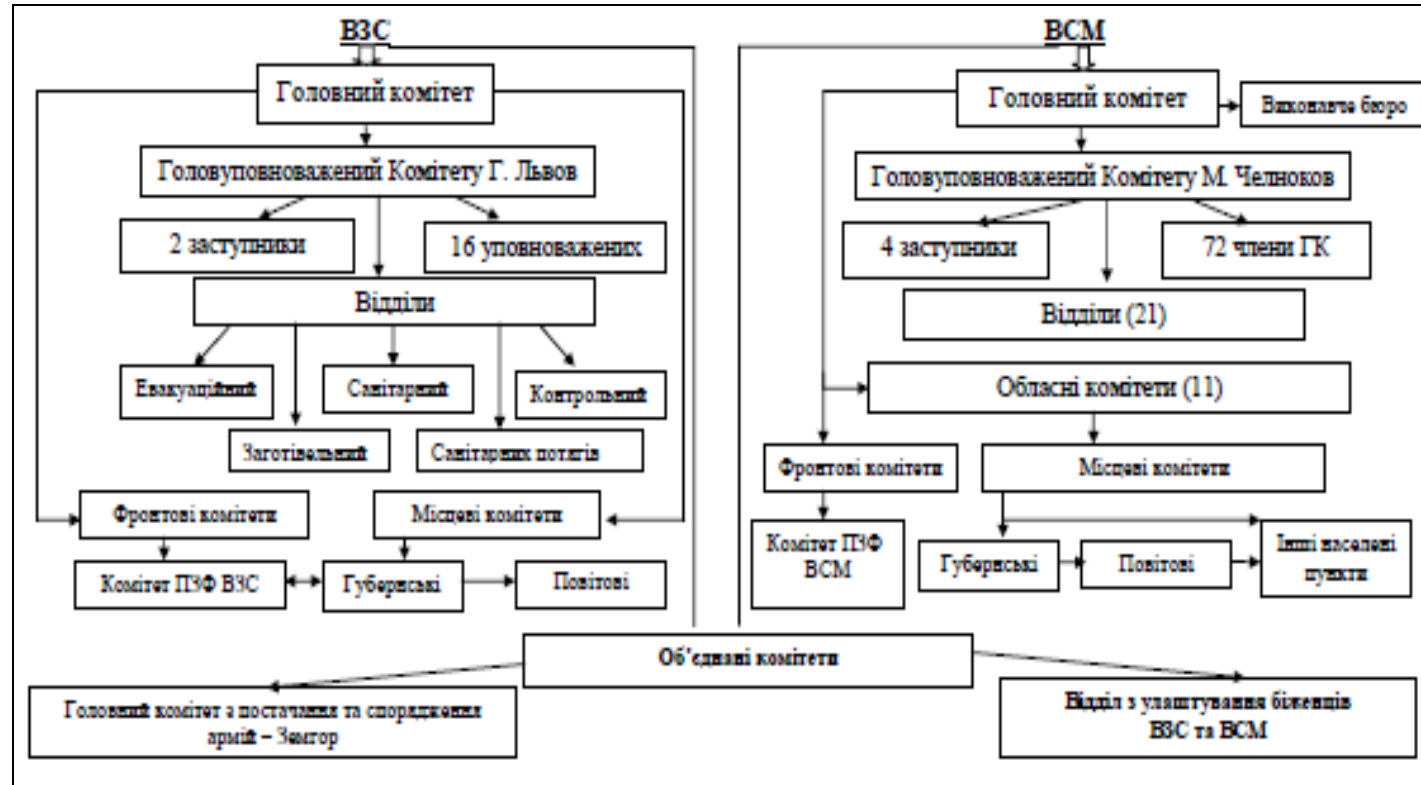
ВЗС

Головний комітет

Головуповноважений Комітету Г. Львов

2 заступники

16 уповноважених

Відділи

Евакуаційний

Санітарний

Контрольний

Заготівельний

Санітарних потягів

Фронтові комітети

Місцеві комітети

Комітет ПЗФ ВЗС

Губернські

Повітові

ВСМ

Головний комітет

Виконавче бюро

Головуповноважений Комітету М. Челноков

4 заступники

72 члени ГК

Відділи (21)

Обласні комітети (11)

Фронтові комітети

Місцеві комітети

Комітет ПЗФ ВСМ

Губернські

Повітові

Інші населені пункти

Об'єднані комітети

Головний комітет з постачання та спорядження армії – Земгор

Відділ з улаштування біженців ВЗС та ВСМ